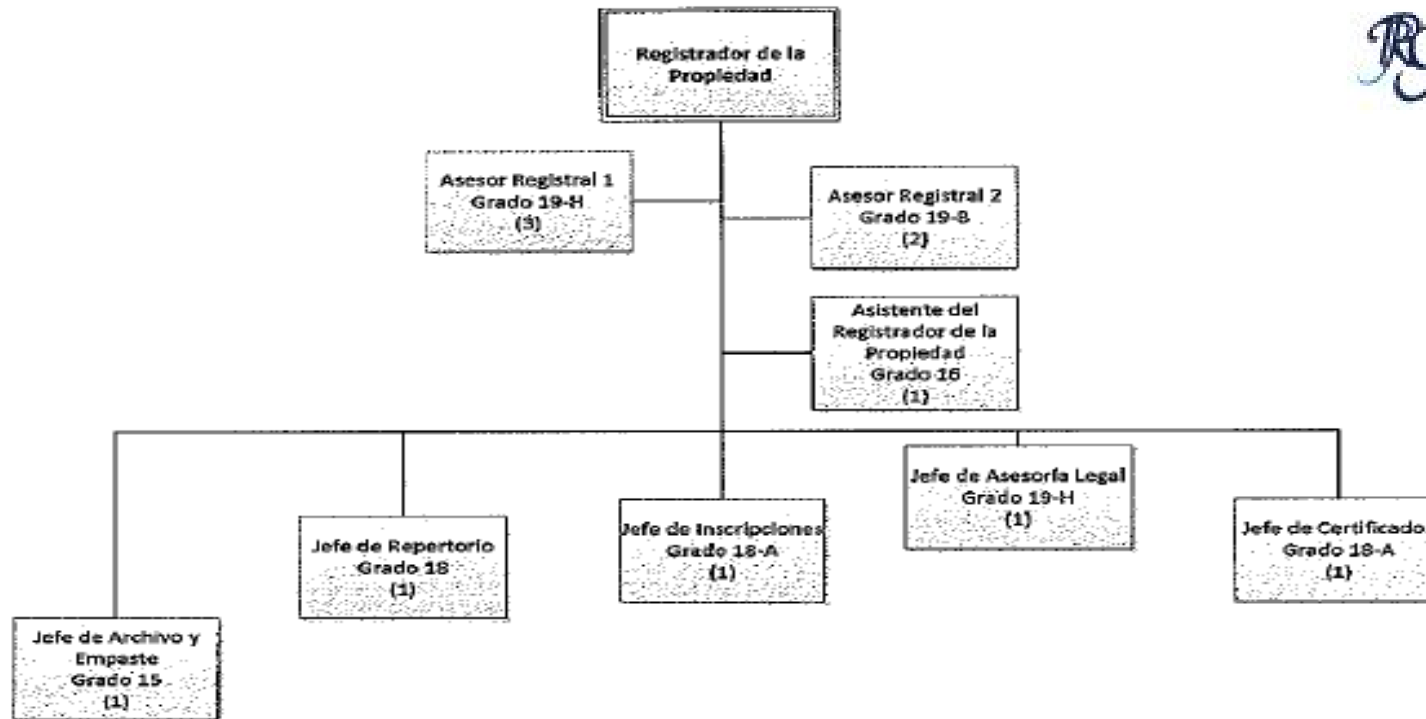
Registrador de la Propiedad

Asesor Registral 1
Grado 19-H
(3)

Asesor Registral 2
Grado 19-B
(2)

Asistente del Registrador de la Propiedad
Grado 16
(1)

Jefe de Asesoría Legal
Grado 19-H
(1)

Jefe de Inscripciones
Grado 18-A
(1)

Jefe de Repertorio
Grado 18
(1)

Jefe de Certificado
Grado 18-A
(1)

Jefe de Archivo y Empaste
Grado 15
(1)